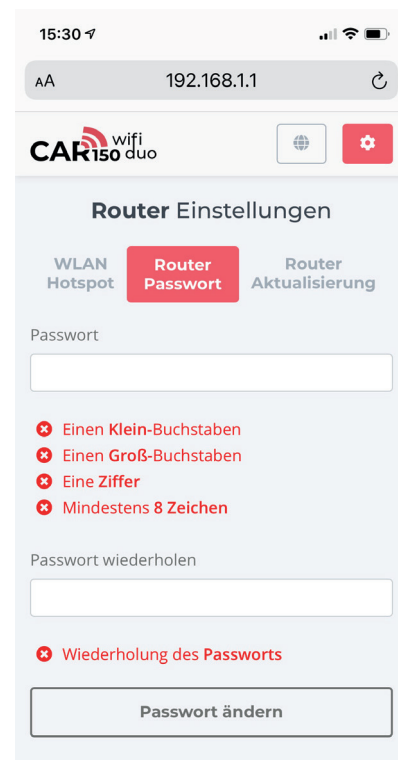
15:30

AA 192.168.1.1

CAR150 wifi duo

Router Einstellungen

WLAN Hotspot

Router Passwort

Router Aktualisierung

Passwort

Einen Klein-Buchstaben
Einen Groß-Buchstaben
Eine Ziffer
Mindestens 8 Zeichen

Passwort wiederholen

Wiederholung des Passworts

Passwort ändern